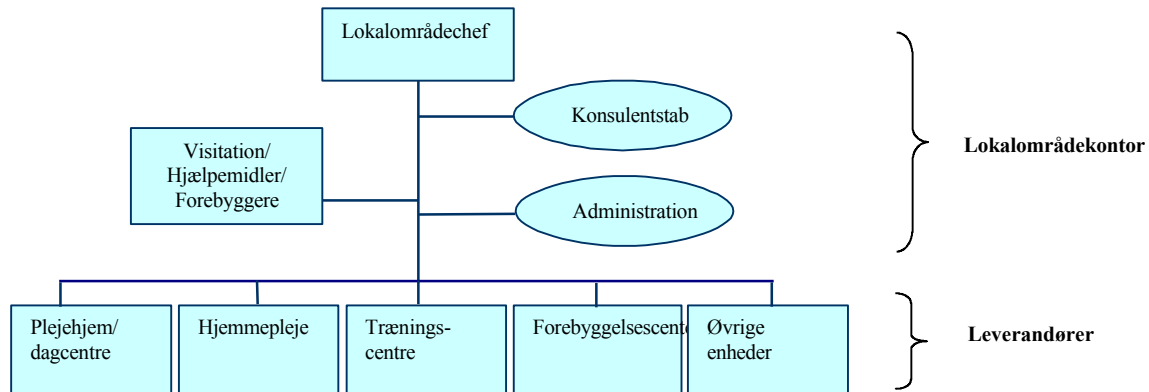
Lokalområdechef

Konsulentstab

Visitation/ Hjælpemidler/ Forebyggere

Administration

Lokalområdekontor

Plejehjem/ dagcentre

Hjemmepleje

Trænings- centre

Forebyggelsescente

Øvrige enheder

Leverandører